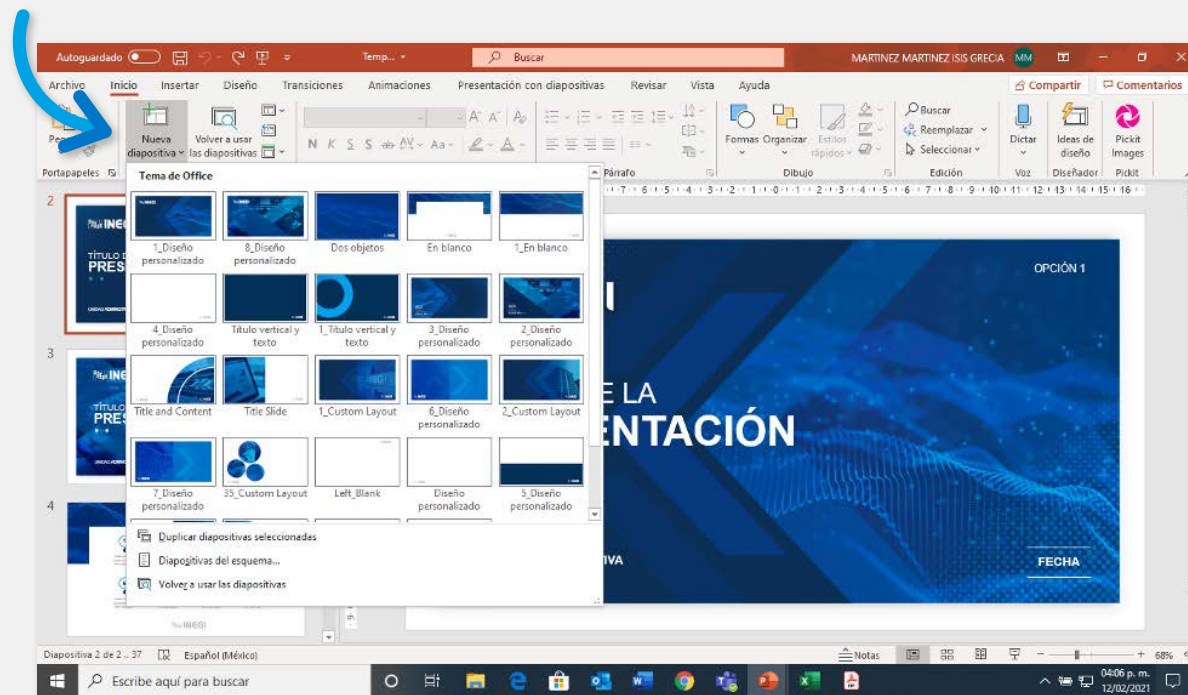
Autoguardado Temp... Buscar MARTINEZ MARTINEZ ISIS GRECIA MM

Archivo Inicio Insertar Diseño Transiciones Animaciones Presentación con diapositivas Revisar Vista Ayuda Compartir Comentarios

Nueva diapositiva Volver a usar las diapositivas N K S S ab AV Aa A Formas Organizar Estilos rápidos Buscar Reemplazar Seleccionar Dictar Ideas de diseño Pickit Images

Portapapeles Párrafo Dibujo Edición Voz Diseñador Pickit

Tema de Office

1_Diseño personalizado
8_Diseño personalizado
Dos objetos
En blanco
1_En blanco
4_Diseño personalizado
Título vertical y texto
1_Título vertical y texto
3_Diseño personalizado
2_Diseño personalizado
Title and Content
Title Slide
1_Custom Layout
6_Diseño personalizado
2_Custom Layout
7_Diseño personalizado
35_Custom Layout
Left_Blank
Diseño personalizado
5_Diseño personalizado

Duplicar diapositivas seleccionadas
Diapositivas del esquema...
Volver a usar las diapositivas

2
INEGI
TÍTULO D
PRES
3
INEGI
TÍTULO
PRES
4
INEGI

OPCIÓN 1
E LA
ENTACIÓN
IVA
FECHA

Diapositiva 2 de 2... 37 Español (México) Notas 68%

Escribe aquí para buscar 04:06 p. m. 12/02/2021